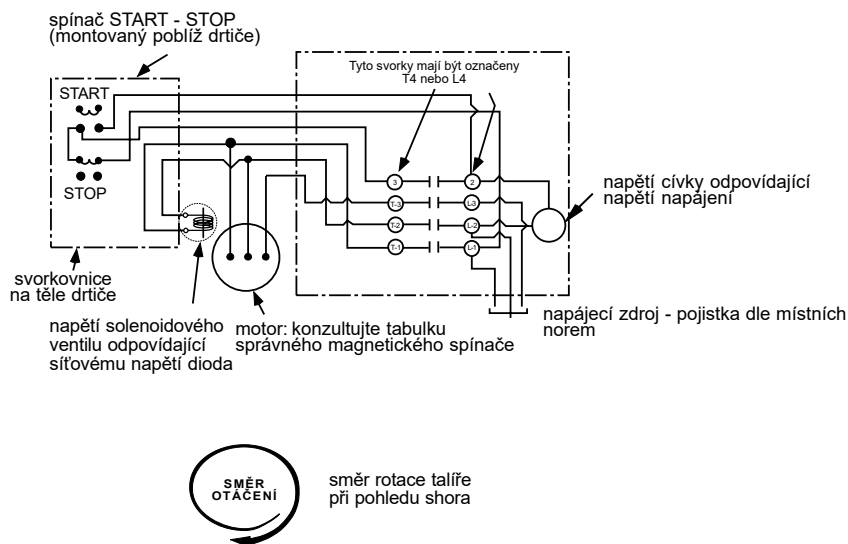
spínač START - STOP
(montovaný poblíž drtiče)

START

STOP

Tyto svorky mají být označeny
T4 nebo L4

3
2
T-3
L-3
T-2
L-2
T-1
L-1

napětí cívky odpovídající
napětí napájení

svorkovnice
na těle drtiče

napájecí zdroj - pojistka dle místních
norem

napětí solenoidového
ventilu odpovídající
síťovému napětí dioda

motor: konzultujte tabulku
správného magnetického spínače

SMĚR
OTÁČENÍ

směr rotace talíře
při pohledu shora